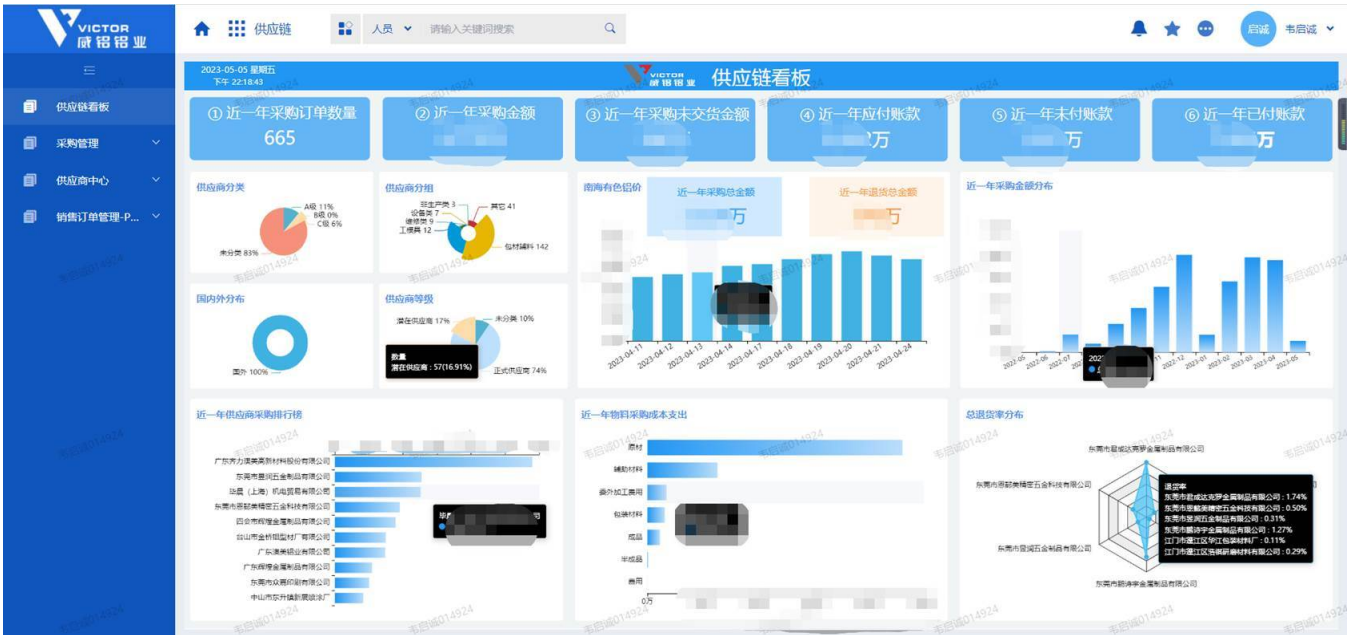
VICTOR 威铝铝业

供应链看板
采购管理
供应商中心
销售订单管理-P...

供应链
人员
请输入关键词搜索
启诚
韦启诚

2023-05-05 星期五
下午 22:18:43
VICTOR 威铝铝业
供应链看板

① 近一年采购订单数量
665
② 近一年采购金额
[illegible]
③ 近一年采购未交货金额
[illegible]
④ 近一年应付账款
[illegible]万
⑤ 近一年未付账款
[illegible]万
⑥ 近一年已付账款
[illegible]万

供应商分类
A级 11%
B级 0%
C级 6%
未分类 83%

供应商分组
非生产类 3
设备类 7
辅助类 9
工模具 12
其它 41
包材辅料 142

南海有色铝价
近一年采购总金额
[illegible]万
近一年退货总金额
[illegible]万
2023-04-11
2023-04-12
2023-04-13
2023-04-14
2023-04-17
2023-04-18
2023-04-19
2023-04-20
2023-04-21
2023-04-24

近一年采购金额分布
2022-05
2022-06
2022-07
2022-12
2023-01
2023-02
2023-03
2023-04
2023-05

国内外分布
国外 100%

供应商等级
潜在供应商 17%
未分类 10%
正式供应商 74%
数量
潜在供应商：57(16.91%)

近一年供应商采购排行榜
广东齐力澳美新材料股份有限公司
东莞市意润五金制品有限公司
珐晨（上海）机电贸易有限公司
东莞市固毅美精密五金科技有限公司
四会市辉煌金属制品有限公司
台山市金桥铝型材厂有限公司
广东澳美铝业有限公司
广东辉煌金属制品有限公司
东莞市众嘉印刷有限公司
中山市东升镇新景玻璃厂

近一年物料采购成本支出
原材
辅助材料
委外加工费用
包装材料
成品
半成品
费用
0.5

总退货率分布
东莞市宜成达克罗金属制品有限公司
东莞市固毅美精密五金科技有限公司
东莞市意润五金制品有限公司
东莞市鹏涛宇金属制品有限公司
退货率
东莞市宜成达克罗金属制品有限公司：1.74%
东莞市固毅美精密五金科技有限公司：0.50%
东莞市意润五金制品有限公司：0.31%
东莞市鹏涛宇金属制品有限公司：1.27%
江门市蓬江区华江包装材料厂：0.11%
江门市蓬江区浩佳新盛材料有限公司：0.29%

韦启诚014924